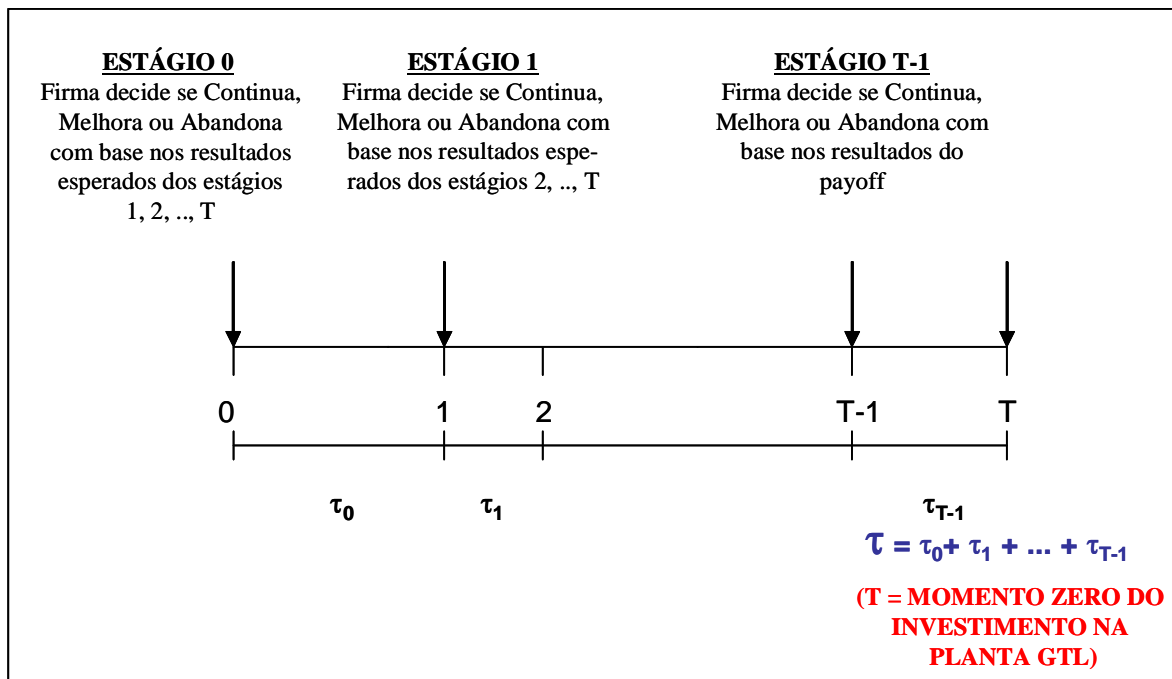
ESTÁGIO 0
Firma decide se Continua, Melhora ou Abandona com base nos resultados esperados dos estágios 1, 2, .., T

ESTÁGIO 1
Firma decide se Continua, Melhora ou Abandona com base nos resultados esperados dos estágios 2, .., T

ESTÁGIO T-1
Firma decide se Continua, Melhora ou Abandona com base nos resultados do payoff

0 1 2 T-1 T

$\tau_0$ $\tau_1$ $\tau_{T-1}$

$\tau = \tau_0 + \tau_1 + ... + \tau_{T-1}$

(T = MOMENTO ZERO DO INVESTIMENTO NA PLANTA GTL)